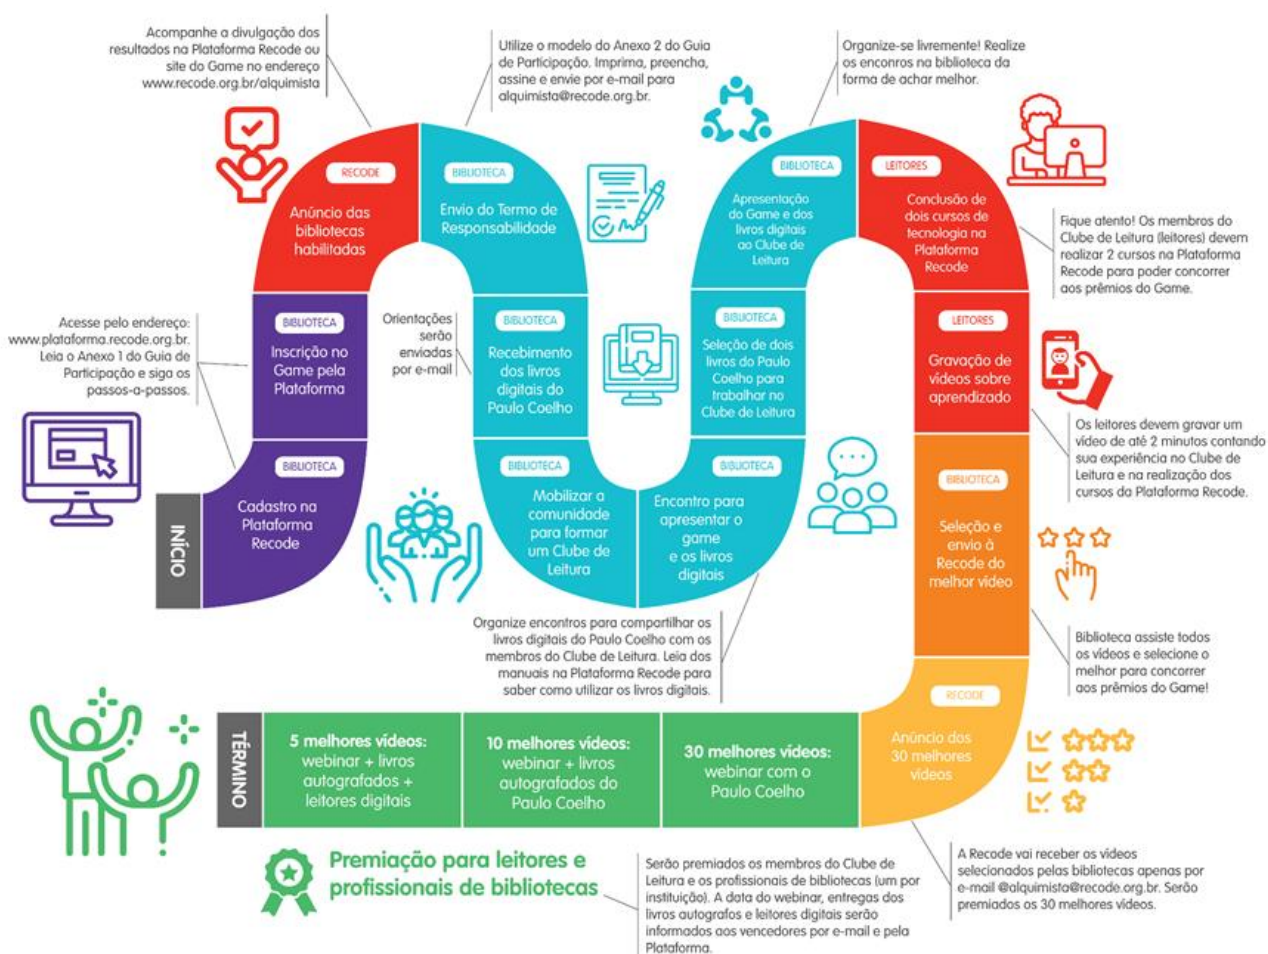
Acompanhe a divulgação dos resultados na Plataforma Recode ou site do Game no endereço www.recode.org.br/alquimista

Utilize o modelo do Anexo 2 do Guia de Participação. Imprima, preencha, assine e envie por e-mail para alquimista@recode.org.br.

Organize-se livremente! Realize os encontros na biblioteca da forma de achar melhor.

RECODE
Anúncio das bibliotecas habilitadas

BIBLIOTECA
Envio do Termo de Responsabilidade

BIBLIOTECA
Apresentação do Game e dos livros digitais ao Clube de Leitura

LEITORES
Conclusão de dois cursos de tecnologia na Plataforma Recode

Fique atento! Os membros do Clube de Leitura (leitores) devem realizar 2 cursos na Plataforma Recode para poder concorrer aos prêmios do Game.

Acesse pelo endereço: www.plataforma.recode.org.br. Leia o Anexo 1 do Guia de Participação e siga os passos-a-passos.

BIBLIOTECA
Inscrição no Game pela Plataforma

Orientações serão enviadas por e-mail

BIBLIOTECA
Recebimento dos livros digitais do Paulo Coelho

BIBLIOTECA
Seleção de dois livros do Paulo Coelho para trabalhar no Clube de Leitura

LEITORES
Gravação de vídeos sobre aprendizado

Os leitores devem gravar um vídeo de até 2 minutos contando sua experiência no Clube de Leitura e na realização dos cursos da Plataforma Recode.

INÍCIO

BIBLIOTECA
Cadastro na Plataforma Recode

BIBLIOTECA
Mobilizar a comunidade para formar um Clube de Leitura

BIBLIOTECA
Encontro para apresentar o game e os livros digitais

BIBLIOTECA
Seleção e envio à Recode do melhor vídeo

Organize encontros para compartilhar os livros digitais do Paulo Coelho com os membros do Clube de Leitura. Leia dos manuais na Plataforma Recode para saber como utilizar os livros digitais.

Biblioteca assiste todos os vídeos e selecione o melhor para concorrer aos prêmios do Game!

TÉRMINO

5 melhores vídeos: webinar + livros autografados + leitores digitais

10 melhores vídeos: webinar + livros autografados do Paulo Coelho

30 melhores vídeos: webinar com o Paulo Coelho

RECODE
Anúncio dos 30 melhores vídeos

Premiação para leitores e profissionais de bibliotecas

Serão premiados os membros do Clube de Leitura e os profissionais de bibliotecas (um por instituição). A data do webinar, entregas dos livros autografos e leitores digitais serão informados aos vencedores por e-mail e pela Plataforma.

A Recode vai receber os vídeos selecionados pelas bibliotecas apenas por e-mail @alquimista@recode.org.br. Serão premiados os 30 melhores vídeos.